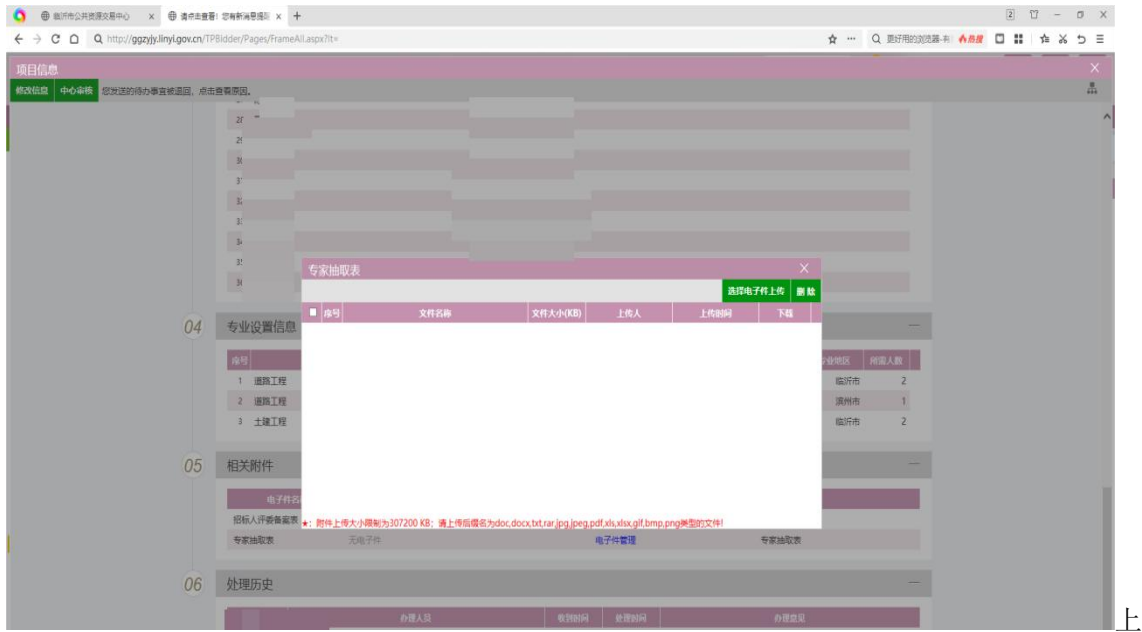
临沂市公共资源交易中心 ×
请点击查看！您有新消息提醒 ×
+
http://ggzyjy.linyi.gov.cn/TPBidder/Pages/FrameAll.aspx?t=
更好用的浏览器-有
热搜

项目信息
修改信息 | 中心审核 | 您发送的待办事宜被退回，点击查看原因。

27
29
30
31
32
33
34
35
36

专家抽取表
选择电子件上传 | 删除

| 序号 | 文件名称 | 文件大小(KB) | 上传人 | 上传时间 | 下载 |
|---|---|---|---|---|---|

★：附件上传大小限制为307200 KB；请上传后缀名为doc,docx,txt,rar,jpg,jpeg,pdf,xls,xlsx,gif,bmp,png类型的文件!

04 专业设置信息

| 序号 | | 专业地区 | 所需人数 |
|---|---|---|---|
| 1 | 道路工程 | 临沂市 | 2 |
| 2 | 道路工程 | 滨州市 | 1 |
| 3 | 土建工程 | 临沂市 | 2 |

05 相关附件

电子件名
招标人评委备案表
专家抽取表 | 无电子件 | 电子件管理 | 专家抽取表

06 处理历史

办理人员 | 收到时间 | 处理时间 | 办理意见

上